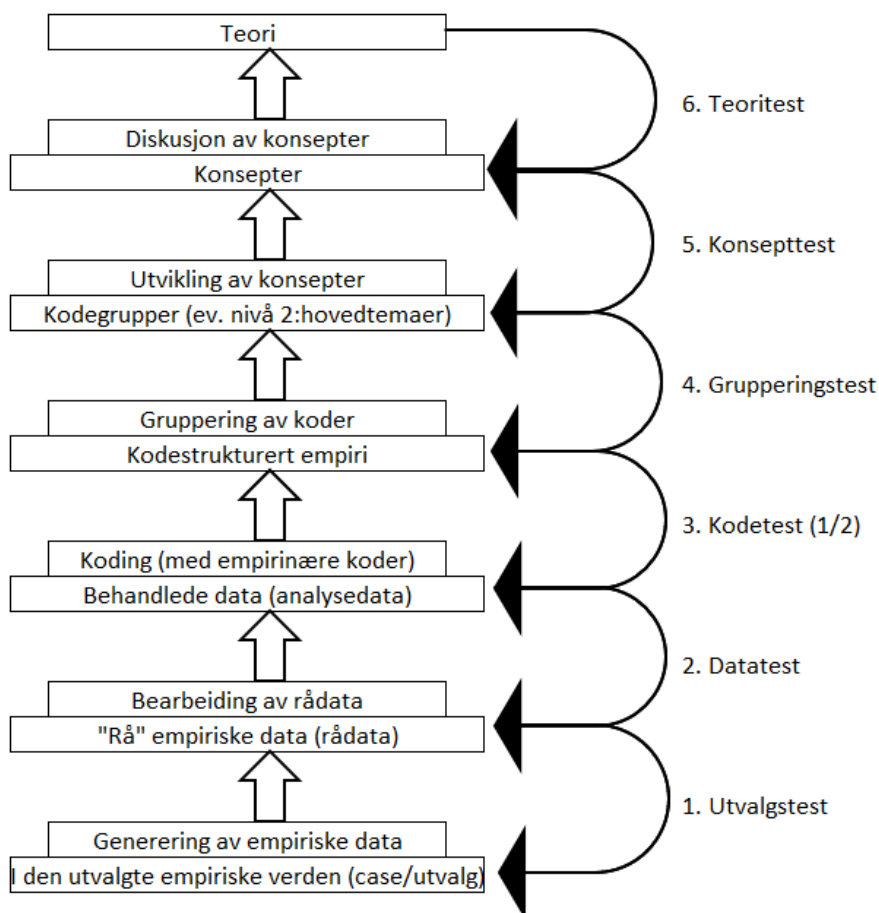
Teori

Diskusjon av konsepter

Konsepter

Utvikling av konsepter

Kodegrupper (ev. nivå 2:hovedtemaer)

Gruppering av koder

Kodestrukturert empiri

Koding (med empirinære koder)

Behandlede data (analysedata)

Bearbeiding av rådata

"Rå" empiriske data (rådata)

Generering av empiriske data

I den utvalgte empiriske verden (case/utvalg)

6. Teoritest

5. Konsepttest

4. Grupperingstest

3. Kodetest (1/2)

2. Datatest

1. Utvalgstest